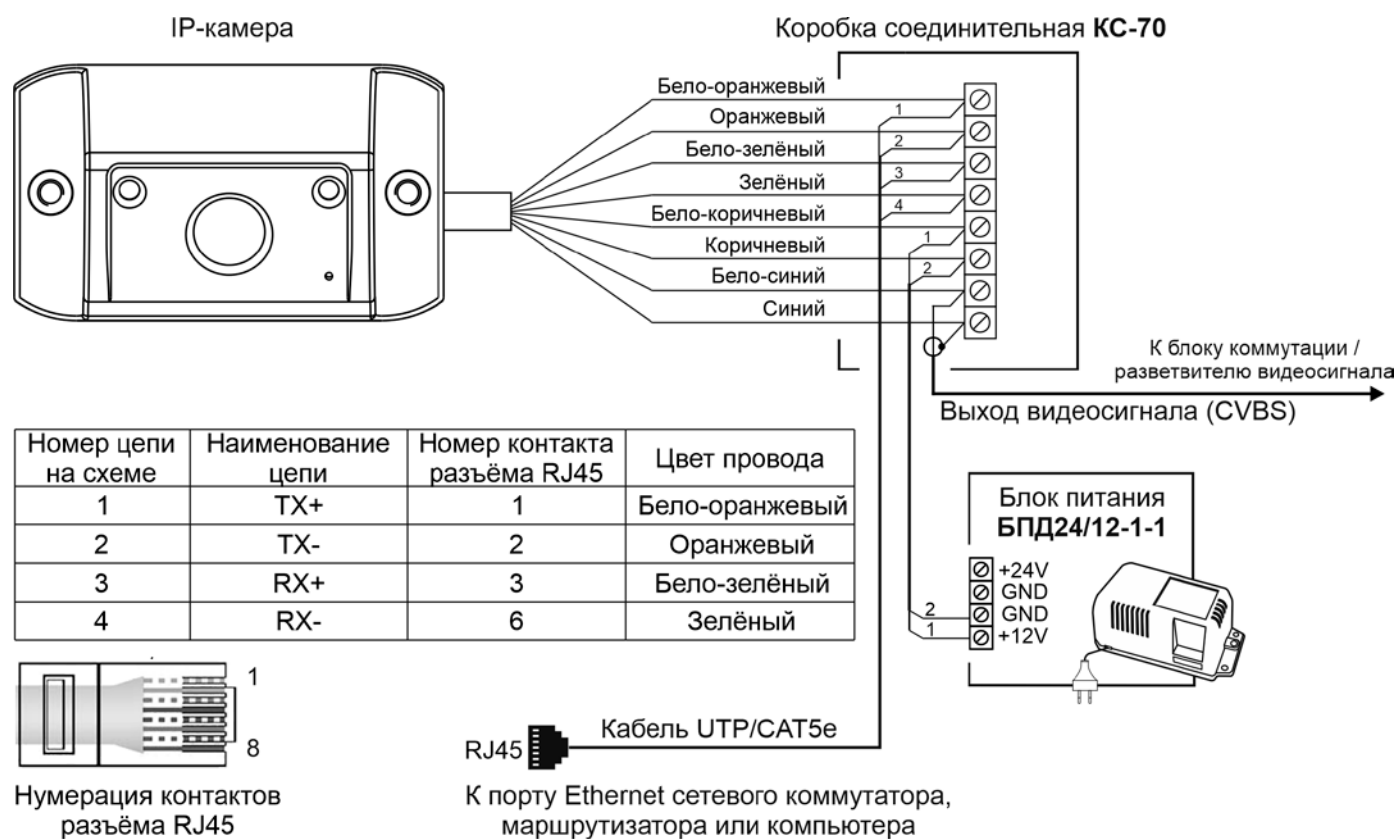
IP-камера

Коробка соединительная **КС-70**

Бело-оранжевый
Оранжевый
Бело-зелёный
Зелёный
Бело-коричневый
Коричневый
Бело-синий
Синий

1
2
3
4
1
2

К блоку коммутации / разветвителю видеосигнала

Выход видеосигнала (CVBS)

| Номер цепи на схеме | Наименование цепи | Номер контакта разъёма RJ45 | Цвет провода |
|---|---|---|---|
| 1 | TX+ | 1 | Бело-оранжевый |
| 2 | TX- | 2 | Оранжевый |
| 3 | RX+ | 3 | Бело-зелёный |
| 4 | RX- | 6 | Зелёный |

Блок питания **БПД24/12-1-1**

+24V
GND
GND
+12V
2
1

1
8

Нумерация контактов разъёма RJ45

RJ45

Кабель UTP/CAT5e

К порту Ethernet сетевого коммутатора, маршрутизатора или компьютера